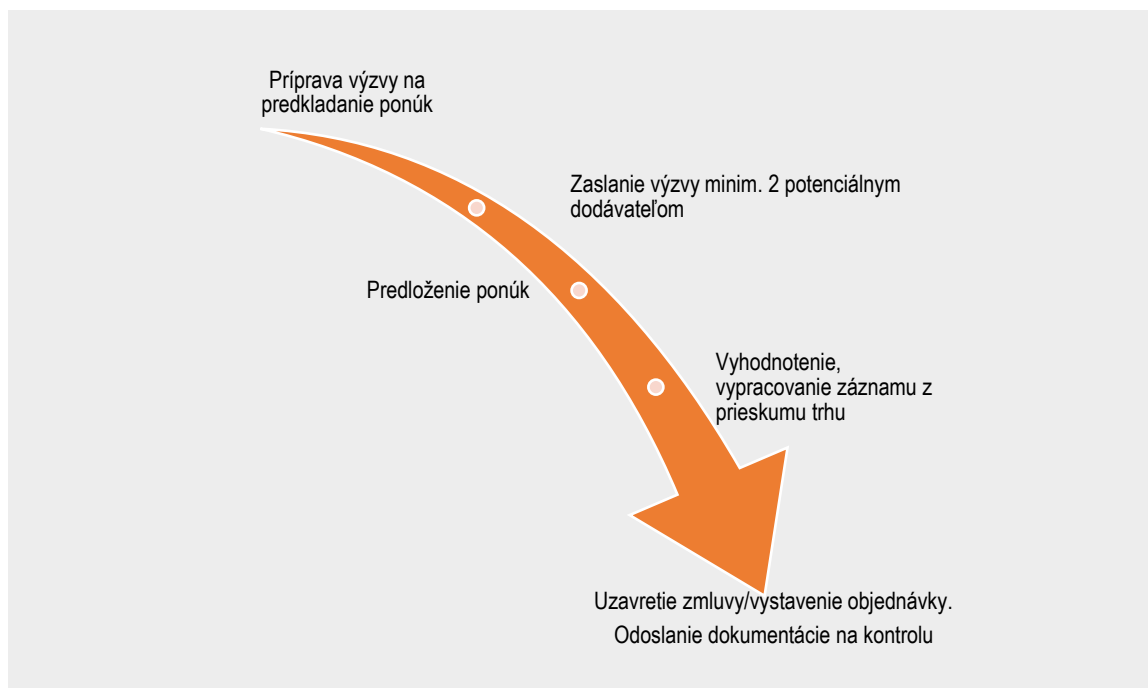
Príprava výzvy na predkladanie ponúk

Zaslanie výzvy minim. 2 potenciálnym dodávateľom

Predloženie ponúk

Vyhodnotenie, vypracovanie záznamu z prieskumu trhu

Uzavretie zmluvy/vystavenie objednávky.

Odoslanie dokumentácie na kontrolu